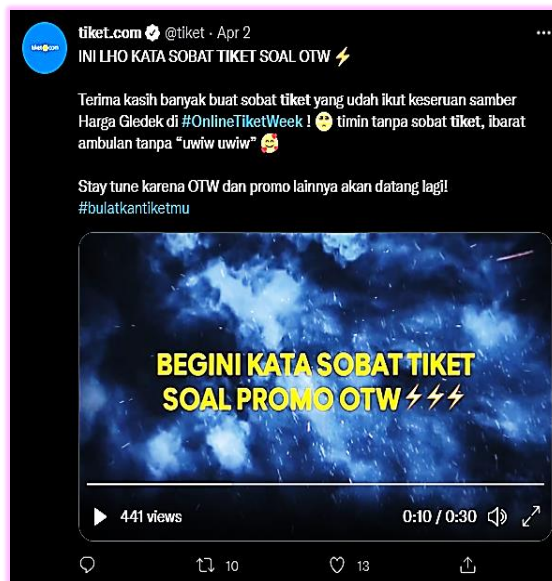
tiket.com @tiket · Apr 2
INI LHO KATA SOBAT TIKET SOAL OTW ⚡

Terima kasih banyak buat sobat tiket yang udah ikut keseruan samber Harga Gledek di #OnlineTiketWeek ! 🫡 timin tanpa sobat tiket, ibarat ambulan tanpa "uwiw uwiw" 🥰

Stay tune karena OTW dan promo lainnya akan datang lagi! #bulatkantiketmu

BEGINI KATA SOBAT TIKET SOAL PROMO OTW⚡⚡⚡

441 views

0:10 / 0:30

10

13